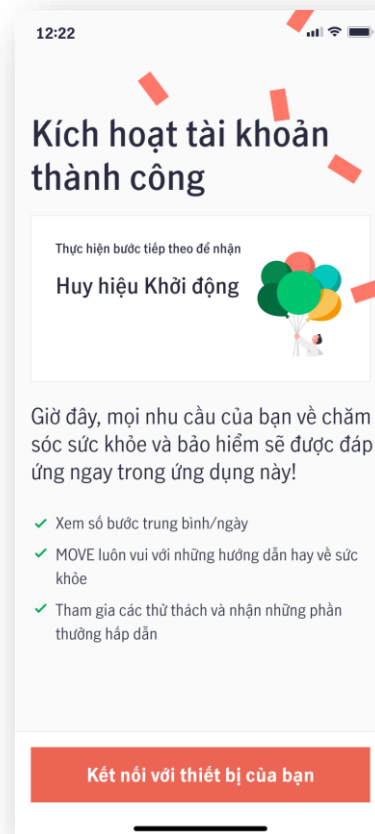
12:22

Kích hoạt tài khoản thành công

Thực hiện bước tiếp theo để nhận

Huy hiệu Khởi động

Giờ đây, mọi nhu cầu của bạn về chăm sóc sức khỏe và bảo hiểm sẽ được đáp ứng ngay trong ứng dụng này!

✓ Xem số bước trung bình/ngày

✓ MOVE luôn vui với những hướng dẫn hay về sức khỏe

✓ Tham gia các thử thách và nhận những phần thưởng hấp dẫn

Kết nối với thiết bị của bạn